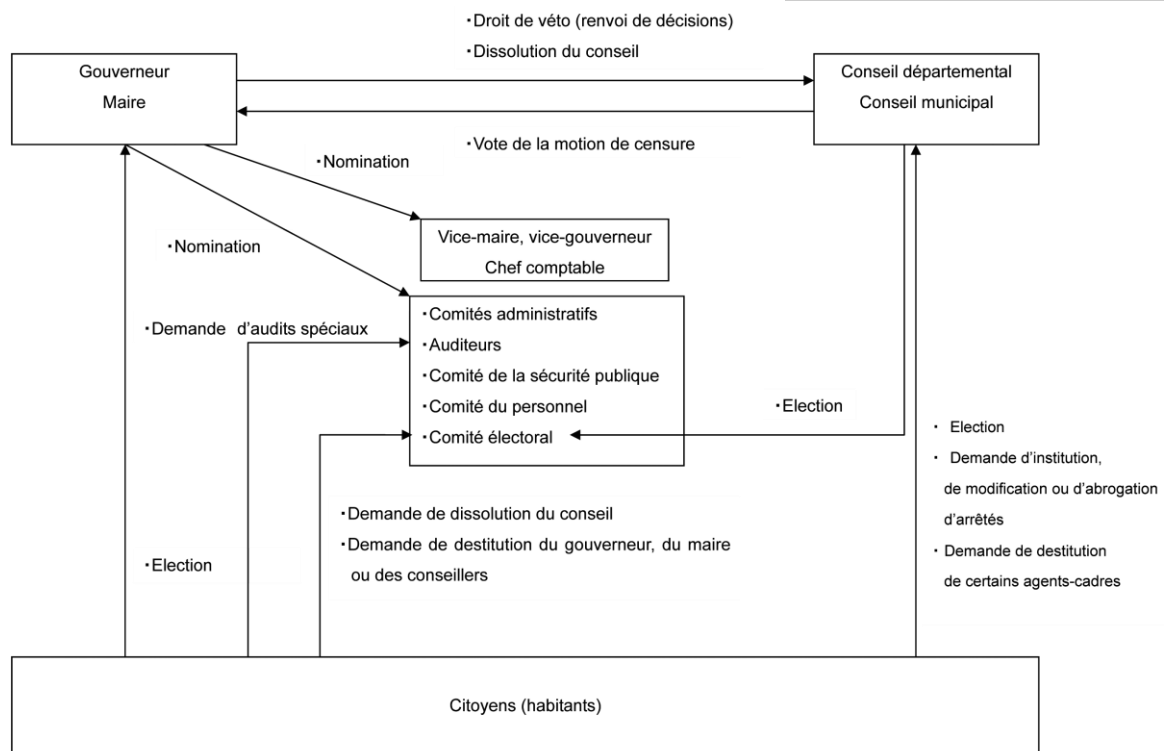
・Droit de véto (renvoi de décisions)
・Dissolution du conseil

Gouverneur
Maire

Conseil départemental
Conseil municipal

・Vote de la motion de censure

・Nomination

・Nomination

Vice-maire, vice-gouverneur
Chef comptable

・Demande d'audits spéciaux

・Comités administratifs
・Auditeurs
・Comité de la sécurité publique
・Comité du personnel
・Comité électoral

・Election

・ Election
・ Demande d'institution, de modification ou d'abrogation d'arrêtés
・ Demande de destitution de certains agents-cadres

・Demande de dissolution du conseil
・Demande de destitution du gouverneur, du maire ou des conseillers

・Election

Citoyens (habitants)